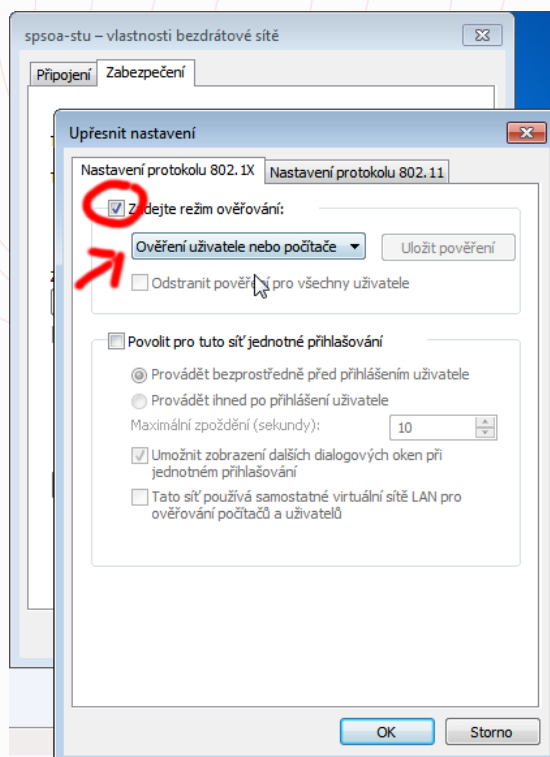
spsoa-stu – vlastnosti bezdrátové sítě

Připojení Zabezpečení

Upřesnit nastavení

Nastavení protokolu 802.1X Nastavení protokolu 802.11

Zadejte režim ověřování:

Ověření uživatele nebo počítače

Uložit pověření

Odstranit pověření pro všechny uživatele

Povolit pro tuto síť jednotné přihlašování

Provádět bezprostředně před přihlášením uživatele

Provádět ihned po přihlášení uživatele

Maximální zpoždění (sekundy): 10

Umožnit zobrazení dalších dialogových oken při jednotném přihlašování

Tato síť používá samostatné virtuální sítě LAN pro ověřování počítačů a uživatelů

OK Storno